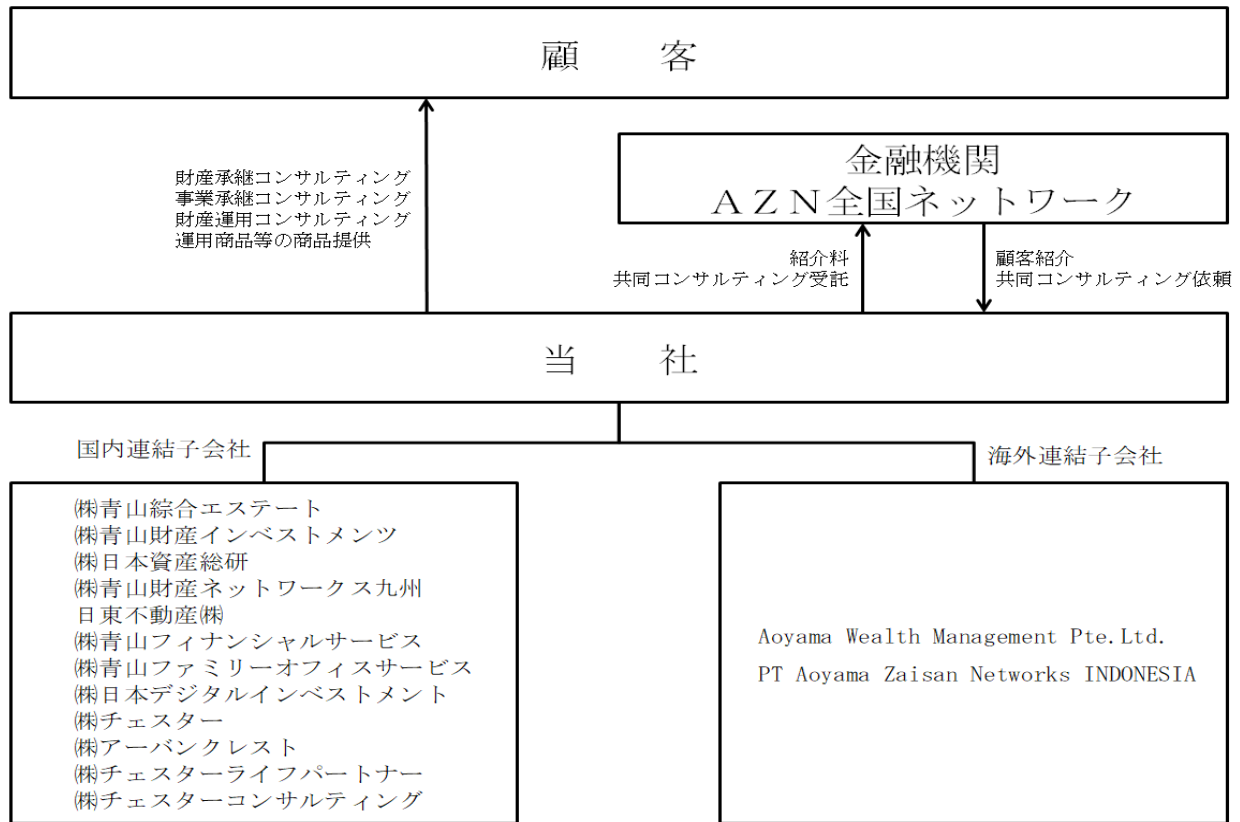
顧　　客

財産承継コンサルティング
事業承継コンサルティング
財産運用コンサルティング
運用商品等の商品提供

金融機関
ＡＺＮ全国ネットワーク

紹介料
共同コンサルティング受託

顧客紹介
共同コンサルティング依頼

当　　社

国内連結子会社

海外連結子会社

㈱青山綜合エステート
㈱青山財産インベストメンツ
㈱日本資産総研
㈱青山財産ネットワークス九州
日東不動産㈱
㈱青山フィナンシャルサービス
㈱青山ファミリーオフィスサービス
㈱日本デジタルインベストメント
㈱チェスター
㈱アーバンクレスト
㈱チェスターライフパートナー
㈱チェスターコンサルティング

Aoyama Wealth Management Pte.Ltd.
PT Aoyama Zaisan Networks INDONESIA